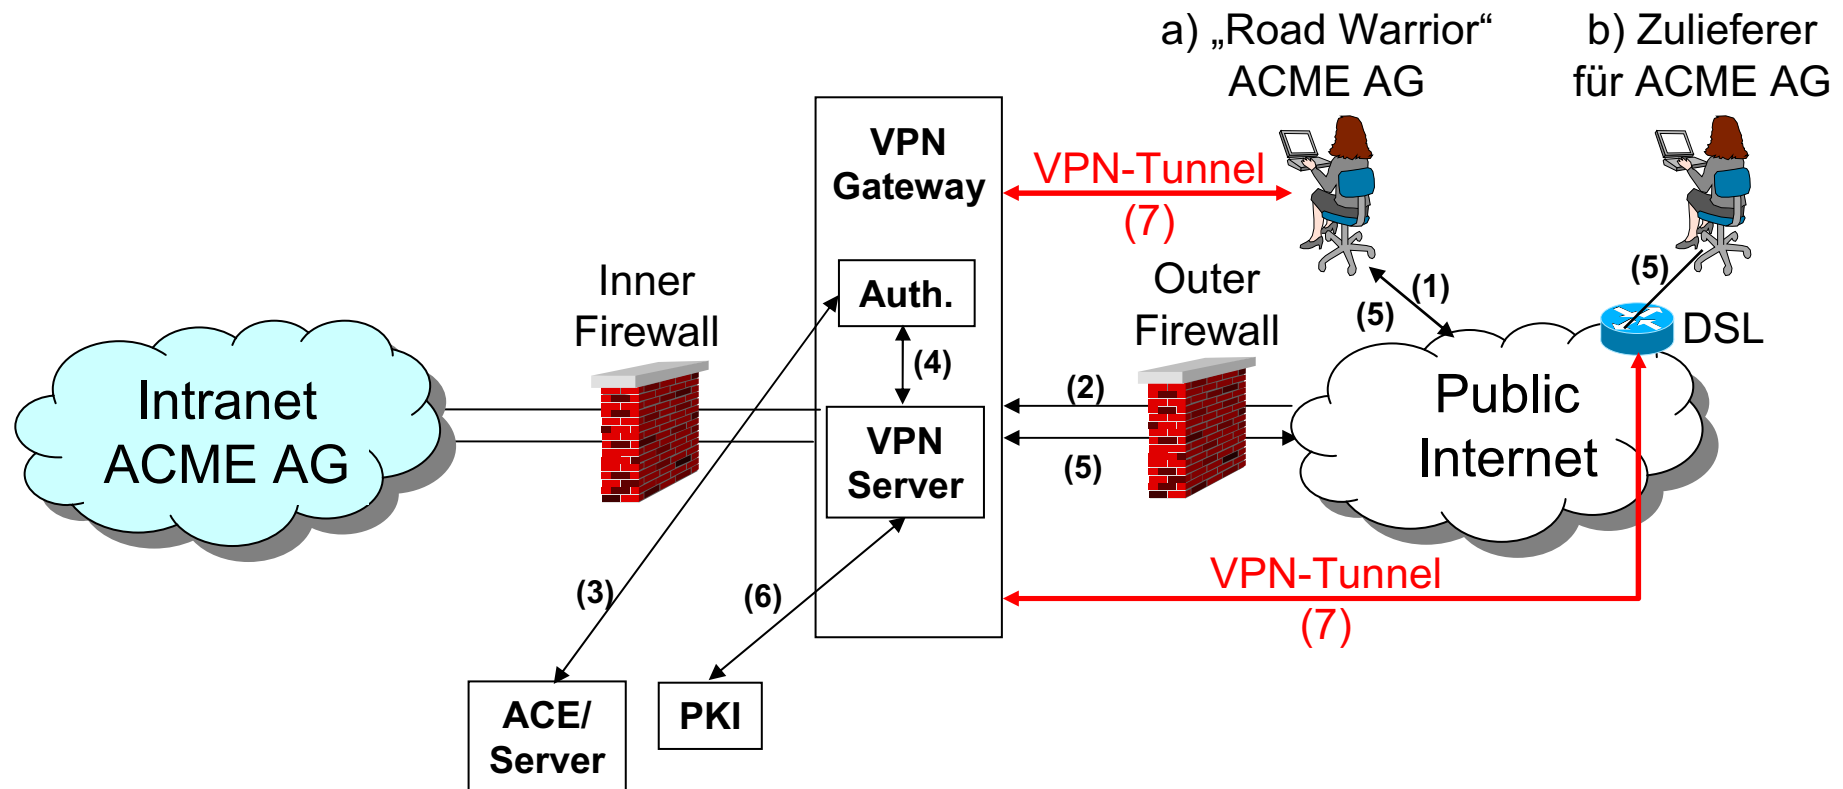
a) „Road Warrior“ ACME AG

b) Zulieferer für ACME AG

VPN Gateway

VPN-Tunnel (7)

Auth.

Inner Firewall

Outer Firewall

(1)

(5)

(5)

DSL

(4)

Intranet ACME AG

(2)

Public Internet

VPN Server

(5)

VPN-Tunnel (7)

(3)

(6)

ACE/ Server

PKI